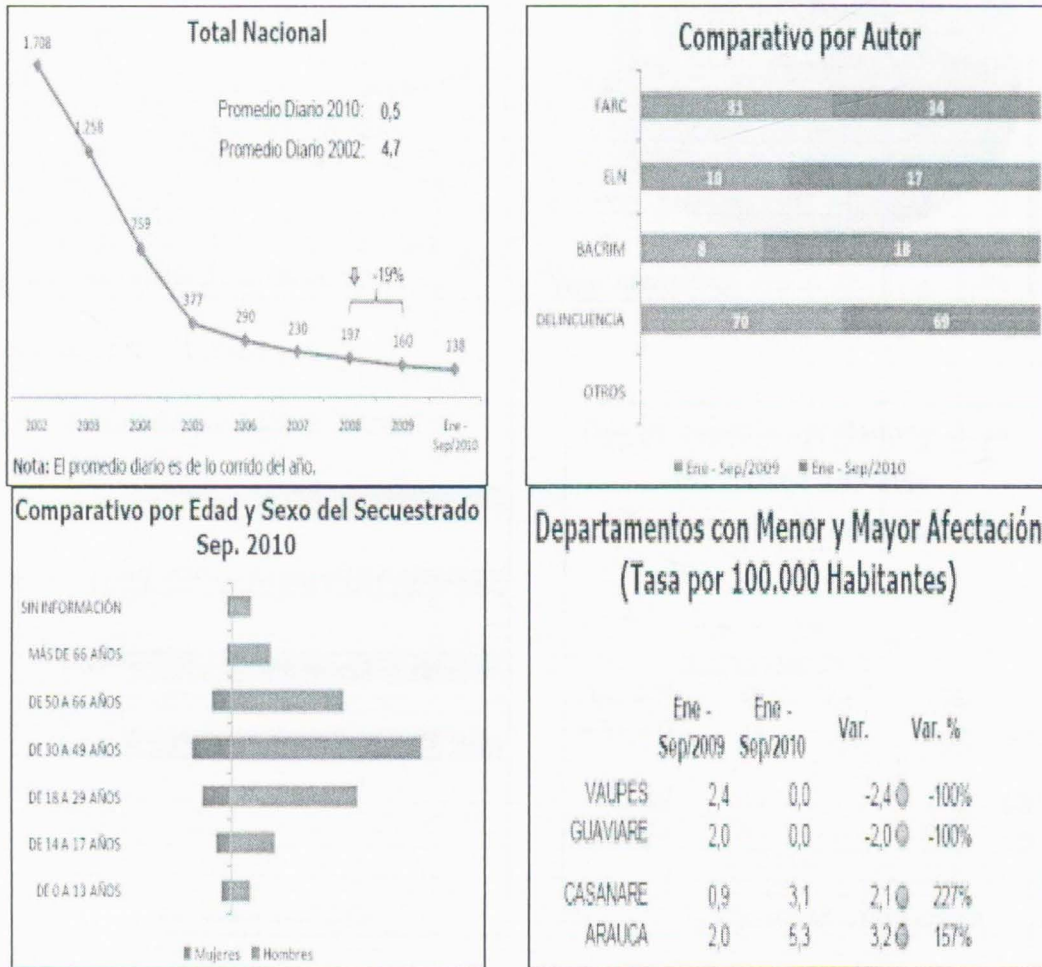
Total Nacional

1.708
1.258
759
377
290
230
197
160
138

Promedio Diario 2010: 0,5
Promedio Diario 2002: 4,7

-19%

2002 2003 2004 2005 2006 2007 2008 2009 Ene - Sep/2010

Nota: El promedio diario es de lo corrido del año.

Comparativo por Autor

FARC 31 34
ELN 10 17
BACRIM 8 18
DELINCUENCIA 70 69
OTROS

Ene - Sep/2009 Ene - Sep/2010

Comparativo por Edad y Sexo del Secuestrado Sep. 2010

SIN INFORMACIÓN
MÁS DE 66 AÑOS
DE 50 A 66 AÑOS
DE 30 A 49 AÑOS
DE 18 A 29 AÑOS
DE 14 A 17 AÑOS
DE 0 A 13 AÑOS

Mujeres Hombres

Departamentos con Menor y Mayor Afectación (Tasa por 100.000 Habitantes)

| | Ene - Sep/2009 | Ene - Sep/2010 | Var. | Var. % |
|---|---|---|---|---|
| VAUPES | 2,4 | 0,0 | -2,4 | -100% |
| GUAVIARE | 2,0 | 0,0 | -2,0 | -100% |
| CASANARE | 0,9 | 3,1 | 2,1 | 227% |
| ARAUCA | 2,0 | 5,3 | 3,2 | 157% |